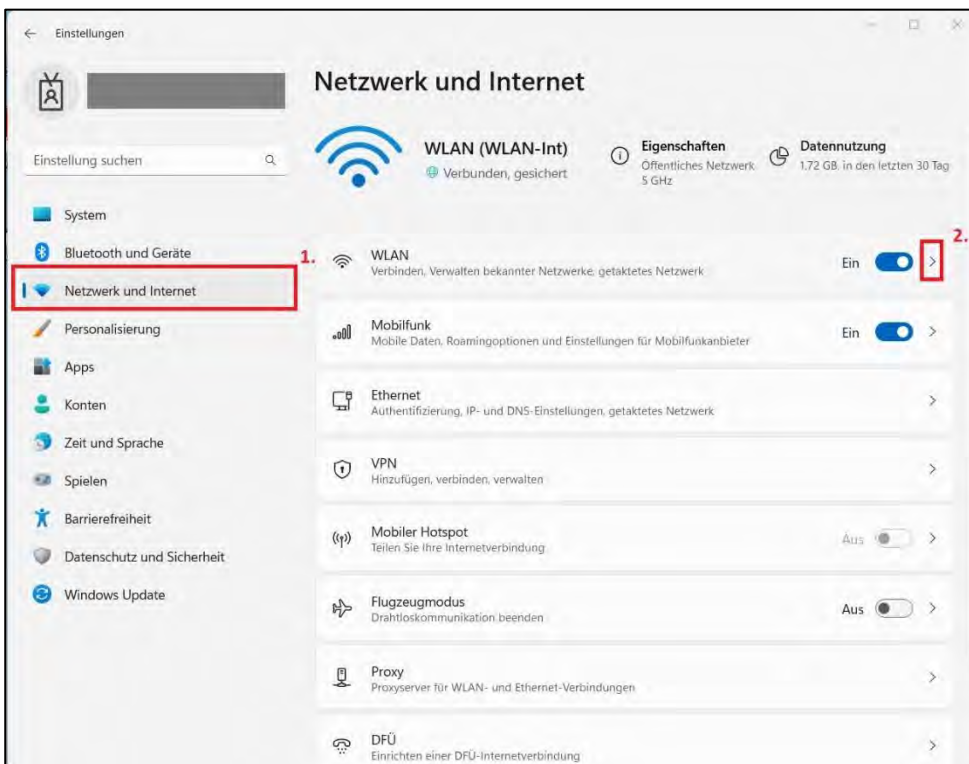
Einstellungen

Einstellung suchen

System
Bluetooth und Geräte
Netzwerk und Internet
Personalisierung
Apps
Konten
Zeit und Sprache
Spielen
Barrierefreiheit
Datenschutz und Sicherheit
Windows Update

Netzwerk und Internet

WLAN (WLAN-Int)
Verbunden, gesichert

Eigenschaften
Öffentliches Netzwerk
5 GHz

Datennutzung
1,72 GB in den letzten 30 Tag

1.

2.

WLAN
Verbinden, Verwalten bekannter Netzwerke, getaktetes Netzwerk
Ein

Mobilfunk
Mobile Daten, Roamingoptionen und Einstellungen für Mobilfunkanbieter
Ein

Ethernet
Authentifizierung, IP- und DNS-Einstellungen, getaktetes Netzwerk

VPN
Hinzufügen, verbinden, verwalten

Mobiler Hotspot
Teilen Sie Ihre Internetverbindung
Aus

Flugzeugmodus
Drahtloskommunikation beenden
Aus

Proxy
Proxyserver für WLAN- und Ethernet-Verbindungen

DFÜ
Einrichten einer DFÜ-Internetverbindung